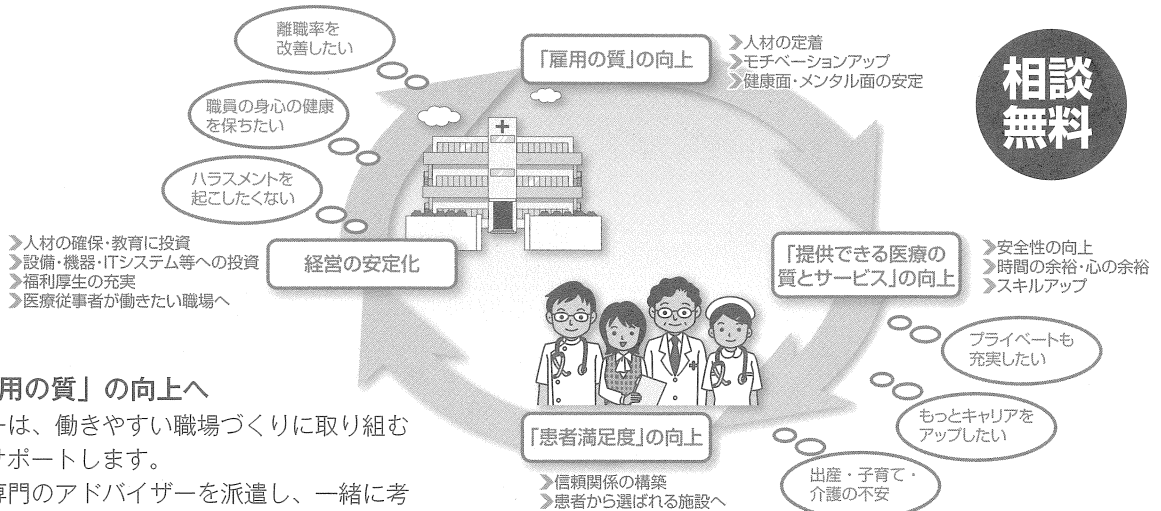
離職率を改善したい

職員の身心の健康を保ちたい

ハラスメントを起こしたくない

「雇用の質」の向上

人材の定着
モチベーションアップ
健康面・メンタル面の安定

相談無料

人材の確保・教育に投資
設備・機器・ITシステム等への投資
福利厚生の充実
医療従事者が働きたい職場へ

経営の安定化

「提供できる医療の質とサービス」の向上

安全性の向上
時間の余裕・心の余裕
スキルアップ

プライベートも充実したい

もっとキャリアをアップしたい

出産・子育て・介護の不安

「患者満足度」の向上

信頼関係の構築
患者から選ばれる施設へ

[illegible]用の質」の向上へ

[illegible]ーは、働きやすい職場づくりに取り組む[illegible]サポートします。

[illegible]専門のアドバイザーを派遣し、一緒に考